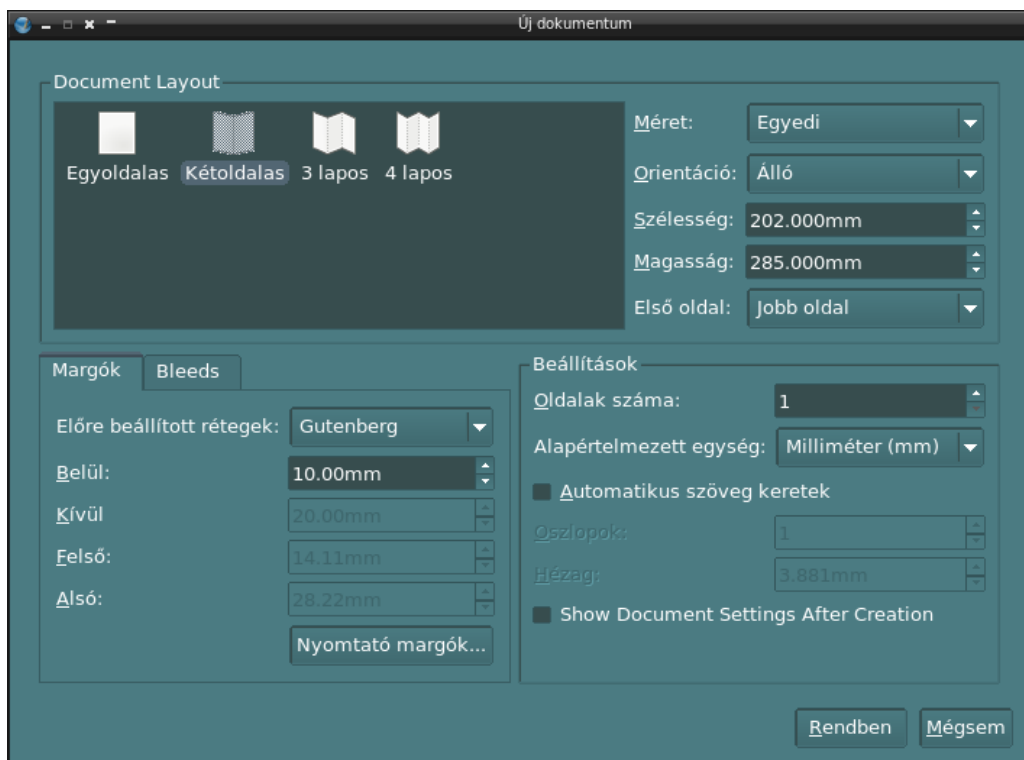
Új dokumentum

Document Layout

Egyoldalas Kétoldalas 3 lapos 4 lapos

Méret: Egyedi

Orientáció: Álló

Szélesség: 202.000mm

Magasság: 285.000mm

Első oldal: Jobb oldal

Margók Bleeds

Előre beállított rétegek: Gutenberg

Belül: 10.00mm

Kívül 20.00mm

Felső: 14.11mm

Alsó: 28.22mm

Nyomtató margók...

Beállítások

Oldalak száma: 1

Alapértelmezett egység: Milliméter (mm)

Automatikus szöveg keretek

Oszlopok: 1

Hézag: 3.881mm

Show Document Settings After Creation

Rendben Mégsem